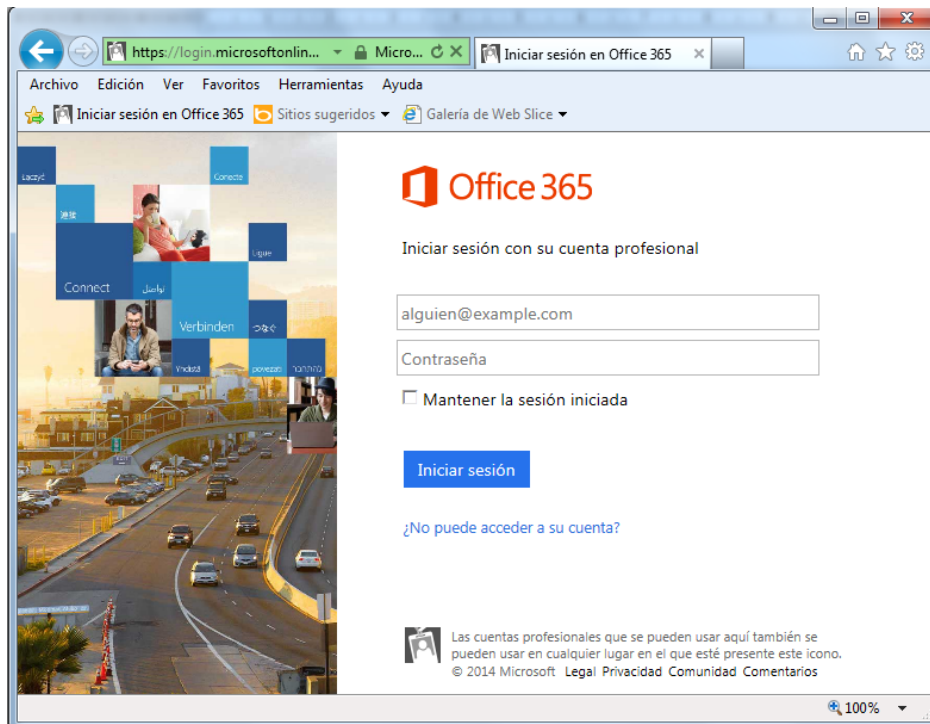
https://login.microsoftonlin... Micro...

Iniciar sesión en Office 365

Archivo Edición Ver Favoritos Herramientas Ayuda

Iniciar sesión en Office 365 Sitios sugeridos Galería de Web Slice

Łączyć

Conecte

連接

Ligue

Connect

تواصل

Verbinden

つなぐ

Vincletă

povezati

התחבר

Office 365

Iniciar sesión con su cuenta profesional

alguien@example.com

Contraseña

Mantener la sesión iniciada

Iniciar sesión

¿No puede acceder a su cuenta?

Las cuentas profesionales que se pueden usar aquí también se pueden usar en cualquier lugar en el que esté presente este icono.
© 2014 Microsoft Legal Privacidad Comunidad Comentarios

100%